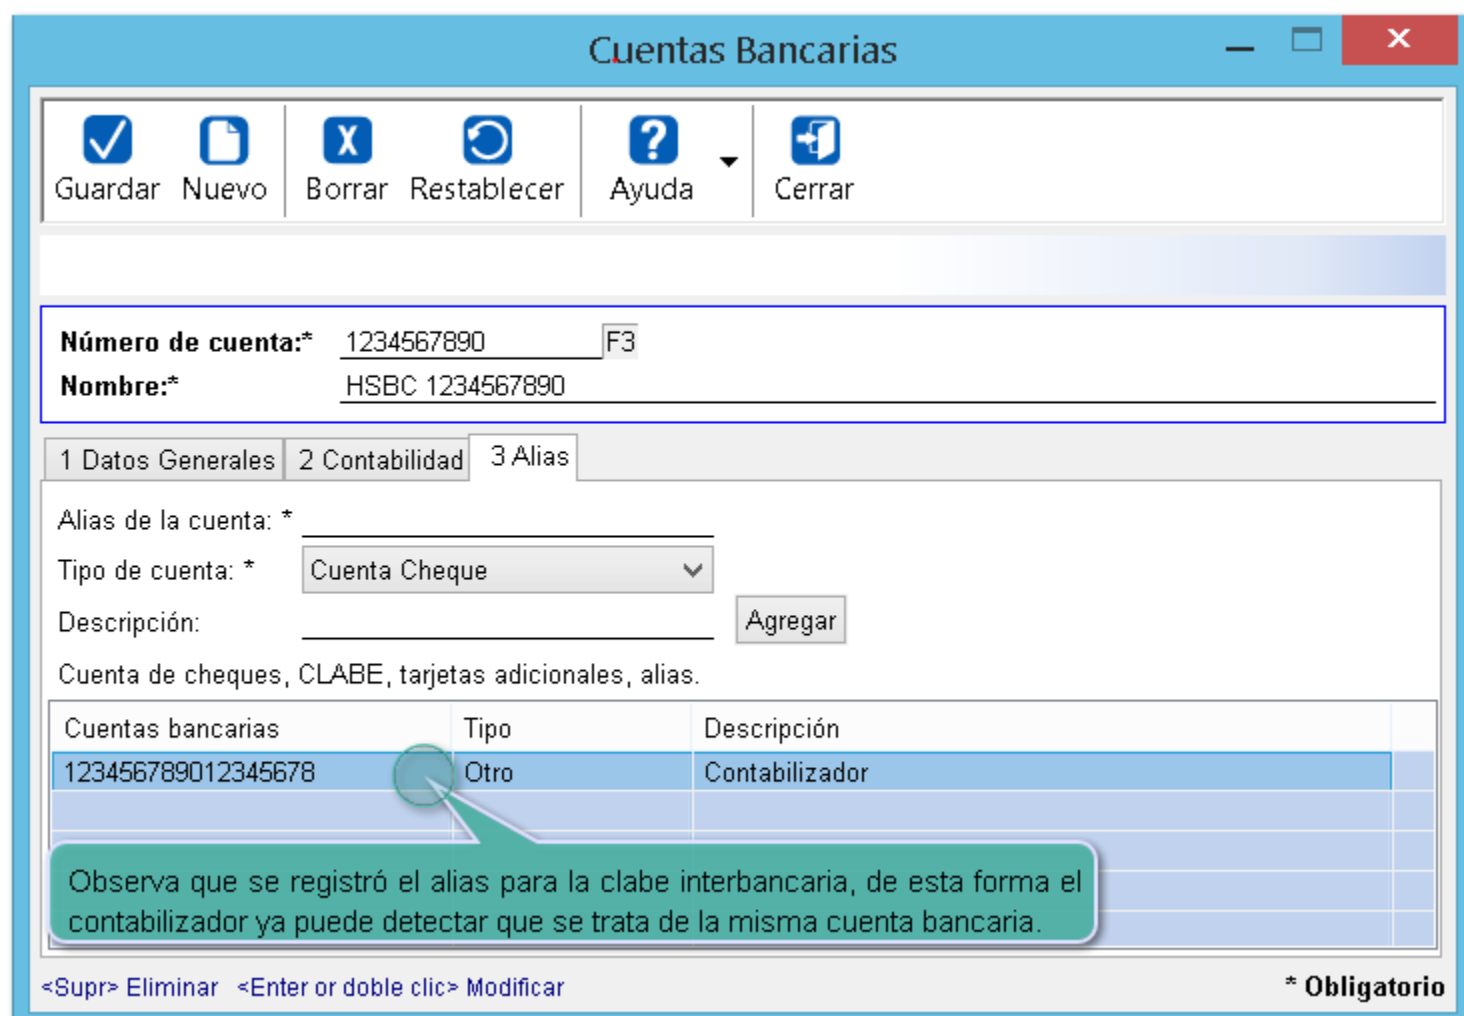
Cuentas Bancarias

Guardar Nuevo Borrar Restablecer Ayuda Cerrar

Número de cuenta:* 1234567890 F3
Nombre:* HSBC 1234567890

1 Datos Generales 2 Contabilidad 3 Alias

Alias de la cuenta: *
Tipo de cuenta: * Cuenta Cheque
Descripción: Agregar

Cuenta de cheques, CLABE, tarjetas adicionales, alias.

| Cuentas bancarias | Tipo | Descripción |
|---|---|---|
| 123456789012345678 | Otro | Contabilizador |

Observa que se registró el alias para la clabe interbancaria, de esta forma el contabilizador ya puede detectar que se trata de la misma cuenta bancaria.

<Supr> Eliminar <Enter or doble clic> Modificar * Obligatorio